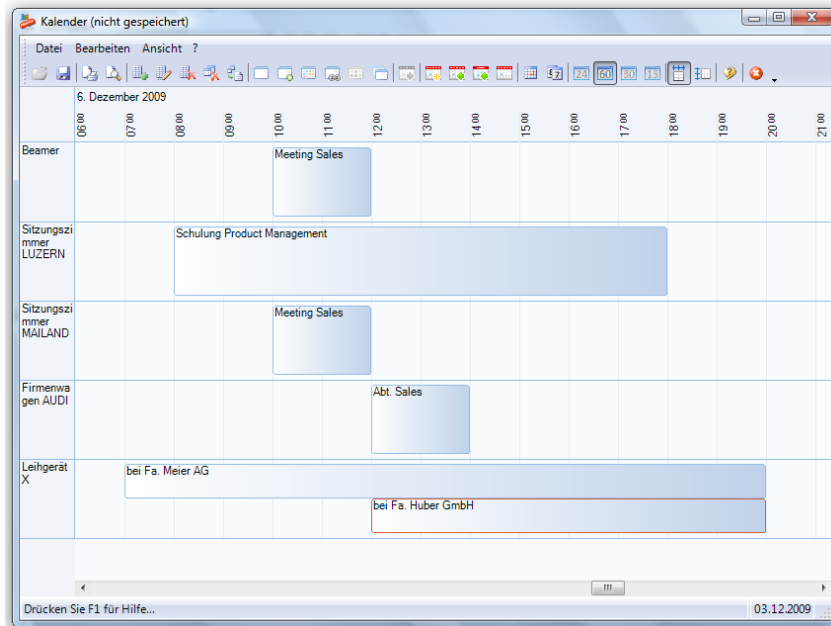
Kalender (nicht gespeichert)

Datei Bearbeiten Ansicht ?

24 60 30 15

6. Dezember 2009

06:00 07:00 08:00 09:00 10:00 11:00 12:00 13:00 14:00 15:00 16:00 17:00 18:00 19:00 20:00 21:00

Beamer
Meeting Sales

Sitzungszimmer LUZERN
Schulung Product Management

Sitzungszimmer MAILAND
Meeting Sales

Firmenwagen AUDI
Abt. Sales

Leihgerät X
bei Fa. Meier AG
bei Fa. Huber GmbH

Drücken Sie F1 für Hilfe...
03.12.2009